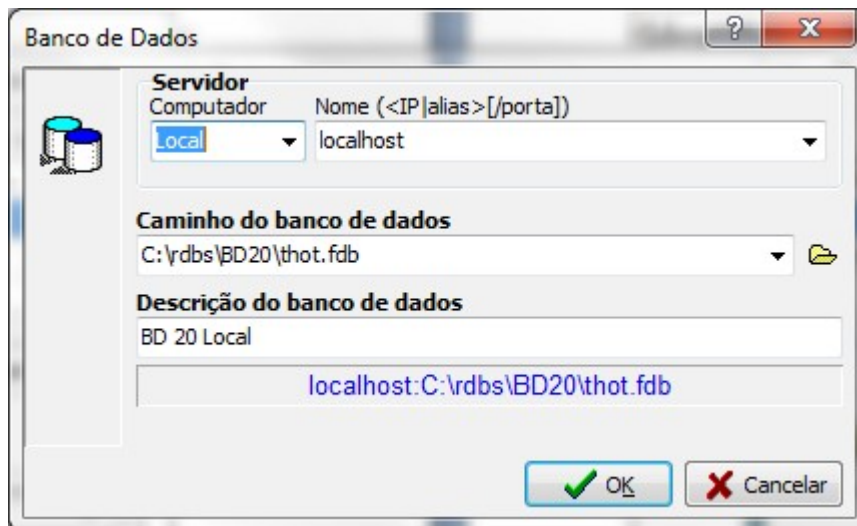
Banco de Dados

?

X

Servidor

Computador

Nome (<IP|alias>[/porta])

Local

localhost

Caminho do banco de dados

C:\rdbs\BD20\thot.fdb

Descrição do banco de dados

BD 20 Local

localhost:C:\rdbs\BD20\thot.fdb

OK

Cancelar